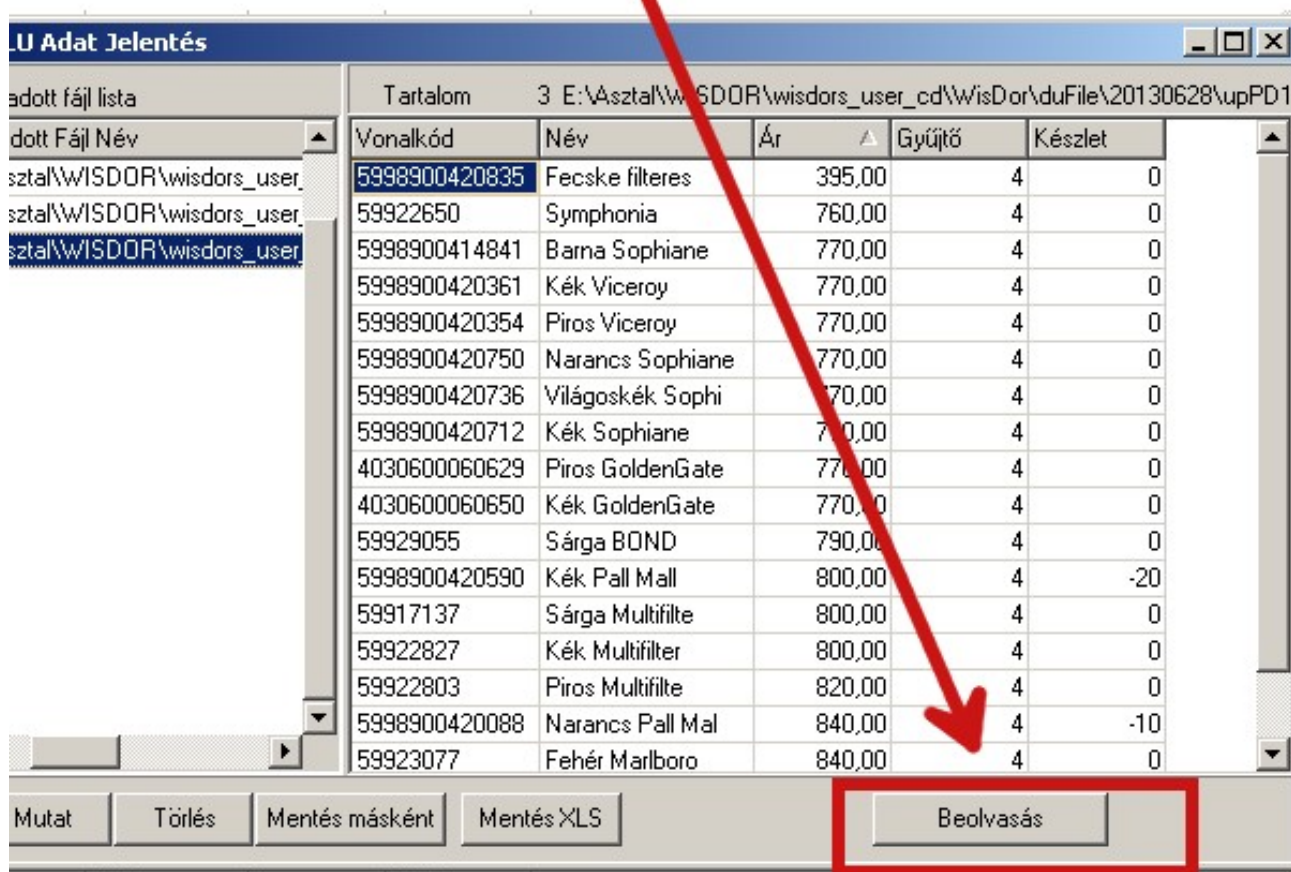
LU Adat Jelentés

adott fájl lista

dott Fájl Név

sztal\WISDOR\wisdors_user_
sztal\WISDOR\wisdors_user_
sztal\WISDOR\wisdors_user_

Tartalom 3 E:\Asztal\W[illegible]SDOR\wisdors_user_cd\WisDor\duFile\20130628\upPD1

| Vonalkód | Név | Ár | Gyűjtő | Készlet |
|---|---|---|---|---|
| 5998900420835 | Fecske filteres | 395,00 | 4 | 0 |
| 59922650 | Symphonia | 760,00 | 4 | 0 |
| 5998900414841 | Barna Sophiane | 770,00 | 4 | 0 |
| 5998900420361 | Kék Viceroy | 770,00 | 4 | 0 |
| 5998900420354 | Piros Viceroy | 770,00 | 4 | 0 |
| 5998900420750 | Narancs Sophiane | 770,00 | 4 | 0 |
| 5998900420736 | Világoskék Sophi | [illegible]70,00 | 4 | 0 |
| 5998900420712 | Kék Sophiane | 7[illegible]0,00 | 4 | 0 |
| 4030600060629 | Piros GoldenGate | 77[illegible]00 | 4 | 0 |
| 4030600060650 | Kék GoldenGate | 770,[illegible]0 | 4 | 0 |
| 59929055 | Sárga BOND | 790,0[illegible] | 4 | 0 |
| 5998900420590 | Kék Pall Mall | 800,00 | 4 | -20 |
| 59917137 | Sárga Multifilte | 800,00 | 4 | 0 |
| 59922827 | Kék Multifilter | 800,00 | 4 | 0 |
| 59922803 | Piros Multifilte | 820,00 | 4 | 0 |
| 5998900420088 | Narancs Pall Mal | 840,00 | 4 | -10 |
| 59923077 | Fehér Marlboro | 840,00 | 4 | 0 |

Mutat Törlés Mentés másként Mentés XLS Beolvasás